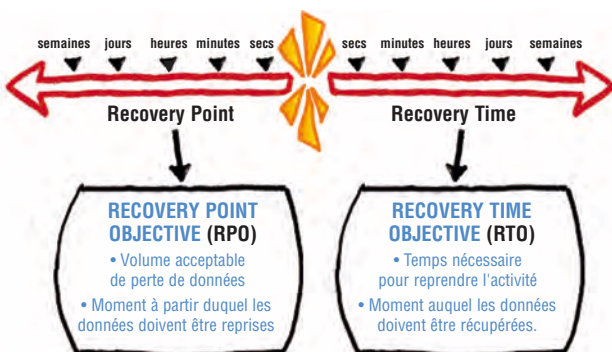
semaines jours heures minutes secs

secs minutes heures jours semaines

Recovery Point

Recovery Time

RECOVERY POINT OBJECTIVE (RPO)

• Volume acceptable de perte de données

• Moment à partir duquel les données doivent être reprises

RECOVERY TIME OBJECTIVE (RTO)

• Temps nécessaire pour reprendre l'activité

• Moment auquel les données doivent être récupérées.